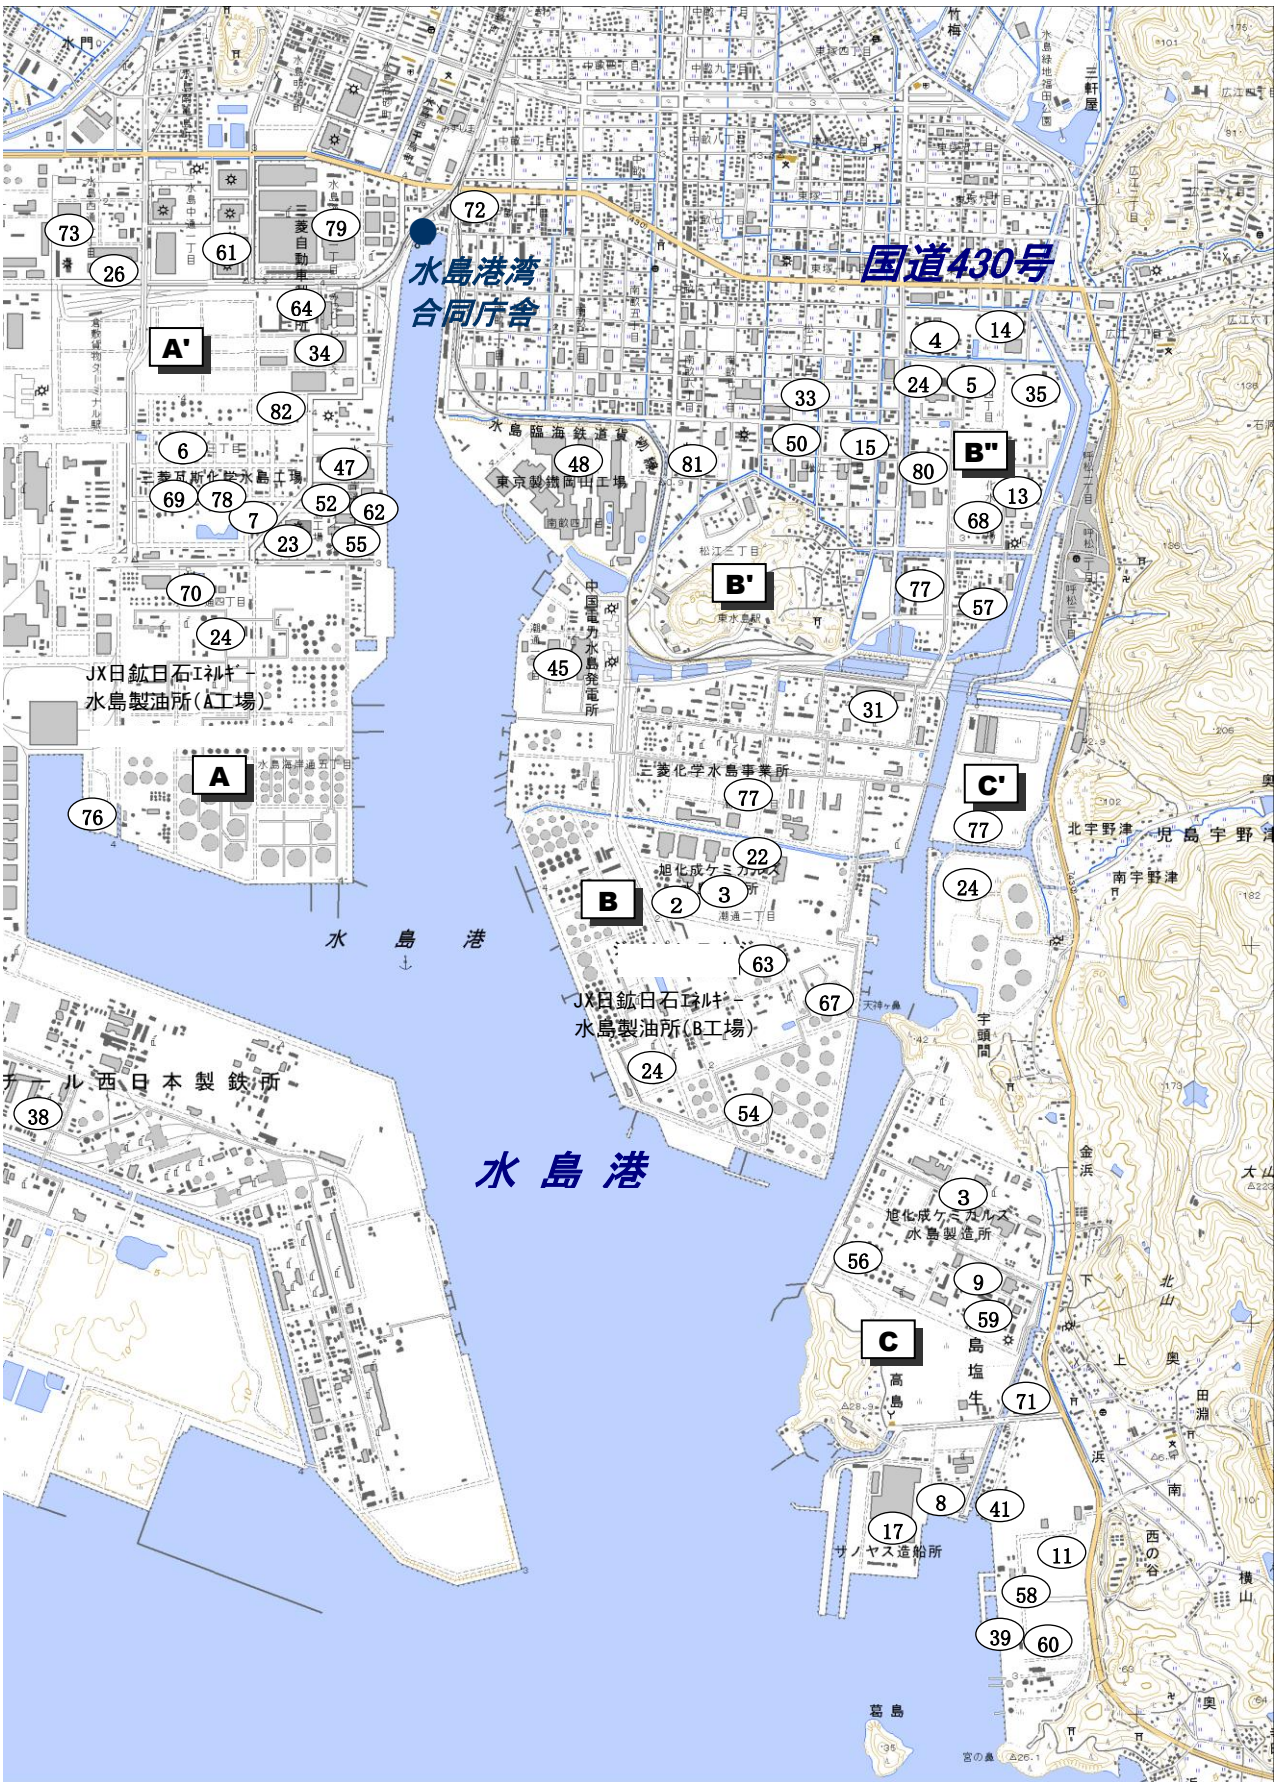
水島港湾
合同庁舎

国道430号

73
26
61
79
72
64
34
A'
82
6
47
69
78
52
62
7
23
55
70
24
4
14
24
5
35
33
50
15
B''
48
81
80
13
68
B'
77
57
45
31
77
C'
77
22
2
3
B
24
63
67
24
54
38
76
A
3
56
9
59
C
71
8
41
17
11
58
39
60

三菱化学水島工場
東京製鐵岡山工場
水島臨海鉄道貨物線
中国電力水島発電所
JX日鉱日石エネルギー
水島製油所(A工場)
三菱化学水島事業所
旭化成ケミカルズ
JX日鉱日石エネルギー
水島製油所(B工場)
水　島　港
水 島 港
チール西日本製鉄所
旭化成ケミカルズ
水島製造所
サノヤス造船所
北宇野津
南宇野津
児島宇野津
高島
塩生
葛島
三菱自動車